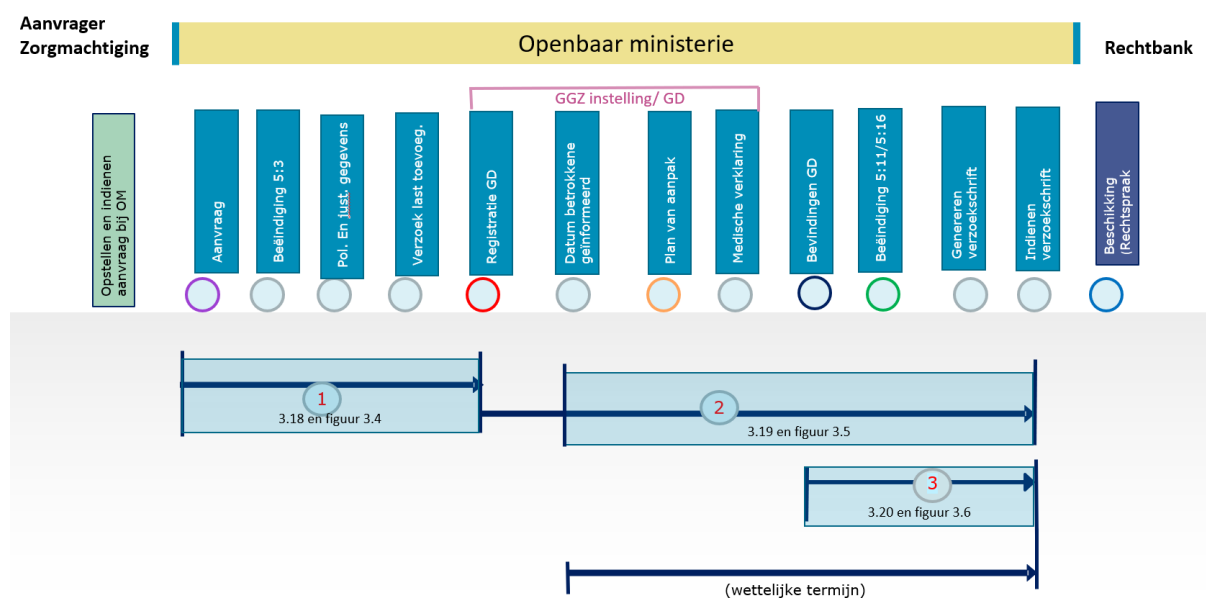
Aanvrager Zorgmachtiging

Openbaar ministerie

Rechtbank

GGZ instelling/ GD

Opstellen en indienen aanvraag bij OM

Aanvraag

Beëindiging 5:3

Pol. En just. gegevens

Verzoek last toevoeg.

Registratie GD

Datum betrokkene geïnformeerd

Plan van aanpak

Medische verklaring

Bevindingen GD

Beëindiging 5:11/5:16

Genereren verzoekschrift

Indienen verzoekschrift

Beschikking (Rechtspraak

1
3.18 en figuur 3.4

2
3.19 en figuur 3.5

3
3.20 en figuur 3.6

(wettelijke termijn)